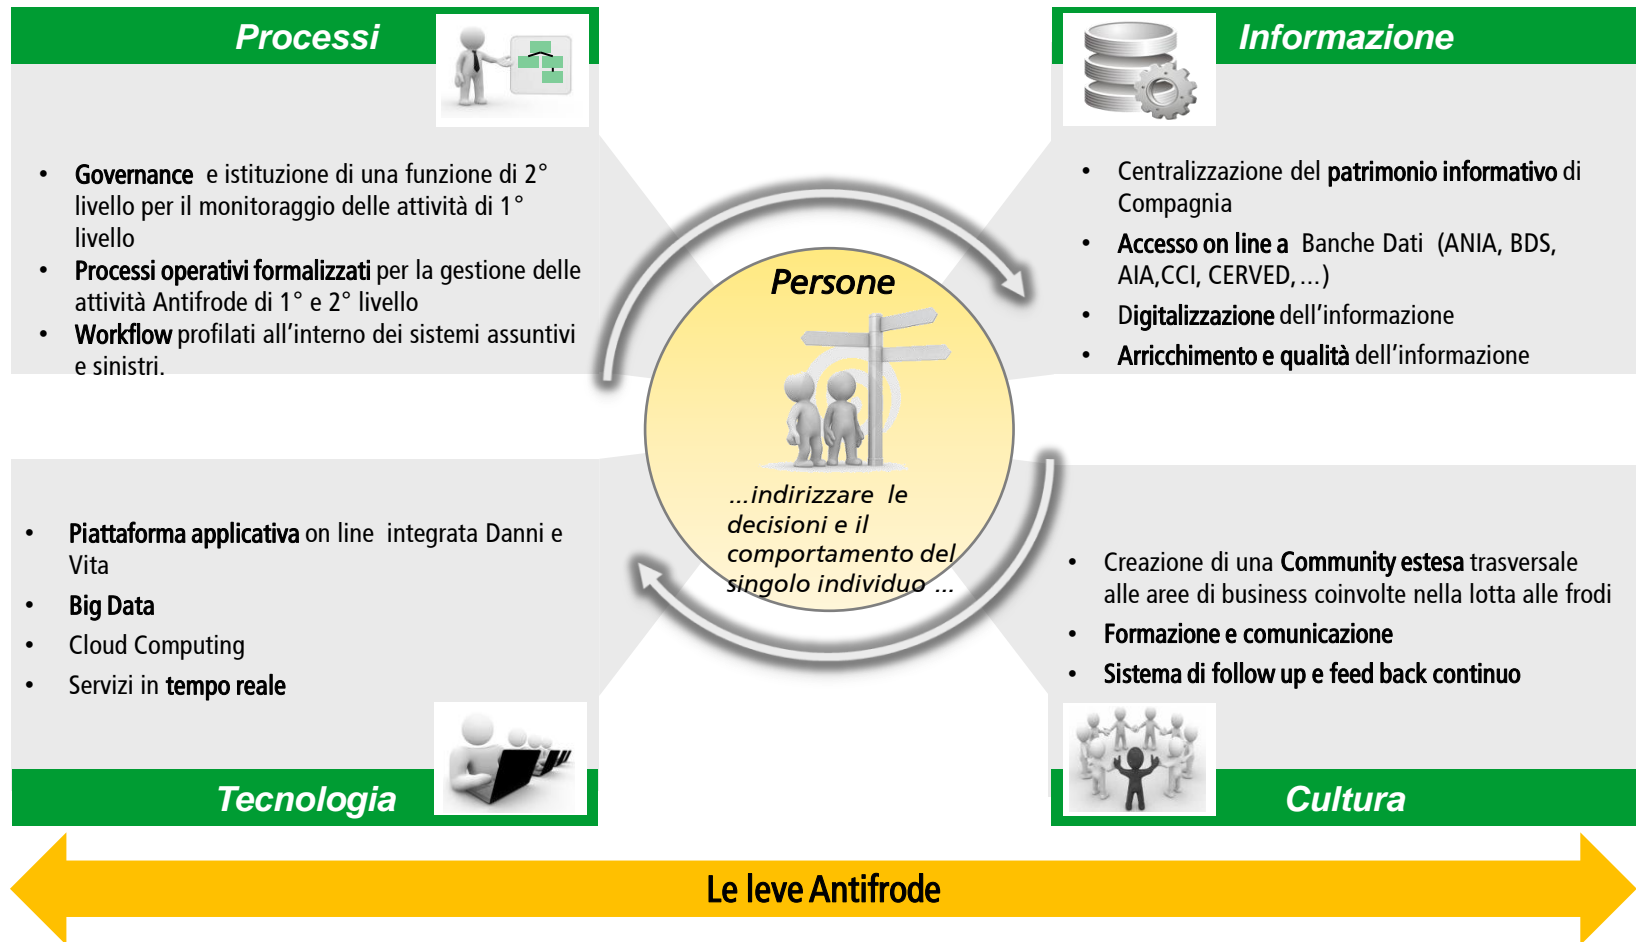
Processi

• Governance e istituzione di una funzione di 2° livello per il monitoraggio delle attività di 1° livello
• Processi operativi formalizzati per la gestione delle attività Antifrode di 1° e 2° livello
• Workflow profilati all'interno dei sistemi assuntivi e sinistri.

Informazione

• Centralizzazione del patrimonio informativo di Compagnia
• Accesso on line a Banche Dati (ANIA, BDS, AIA,CCI, CERVED, …)
• Digitalizzazione dell'informazione
• Arricchimento e qualità dell'informazione

Persone

…indirizzare le decisioni e il comportamento del singolo individuo …

• Piattaforma applicativa on line integrata Danni e Vita
• Big Data
• Cloud Computing
• Servizi in tempo reale

Tecnologia

• Creazione di una Community estesa trasversale alle aree di business coinvolte nella lotta alle frodi
• Formazione e comunicazione
• Sistema di follow up e feed back continuo

Cultura

Le leve Antifrode